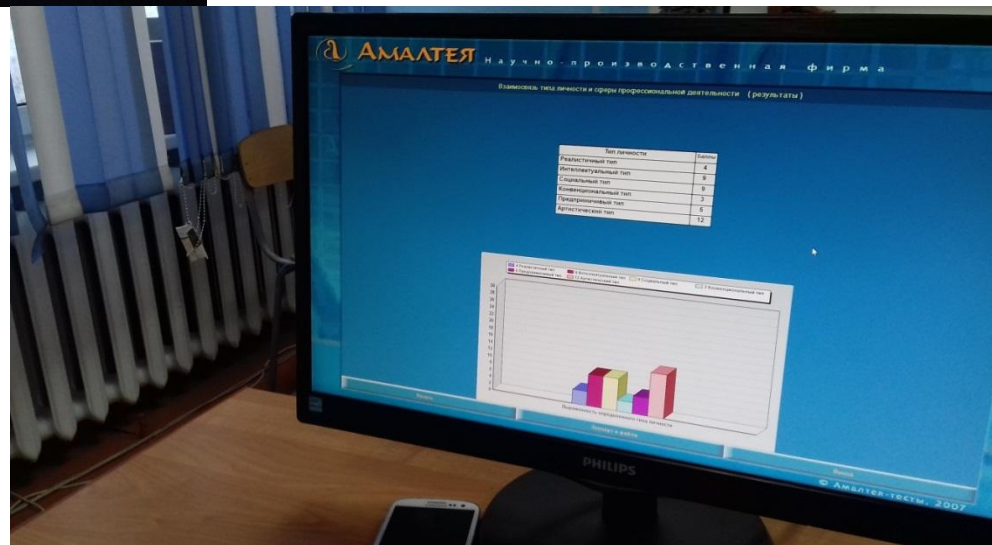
АМАЛТЕЯ Научно-производственная фирма

Взаимосвязь типа личности и сферы профессиональной деятельности (результаты)

| Тип личности | Баллы |
|---|---|
| Реалистичный тип | 4 |
| Интеллектуальный тип | 8 |
| Социальный тип | 9 |
| Конвенциональный тип | 9 |
| Предприимчивый тип | 3 |
| Артистический тип | 5 |
| | 12 |

4 Реалистичный тип
8 Интеллектуальный тип
9 Социальный тип
9 Конвенциональный тип
3 Предприимчивый тип
12 Артистический тип

Выраженность определенного типа личности

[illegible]

Экспорт в файл

PHILIPS

Выход

© Амалтея-тесты, 2007